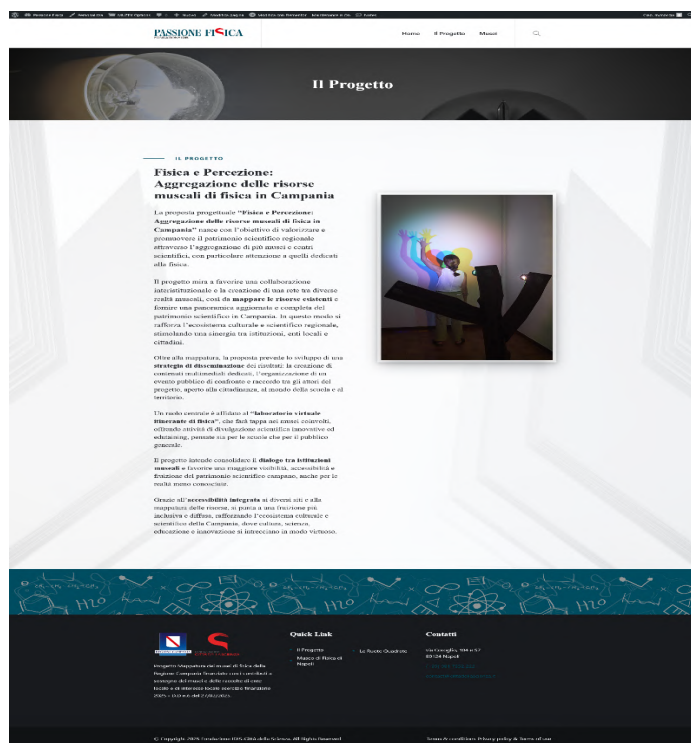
PASSIONE FISICA

Home Il Progetto Musei

Il Progetto

IL PROGETTO

Fisica e Percezione: Aggregazione delle risorse museali di fisica in Campania

La proposta progettuale "Fisica e Percezione: Aggregazione delle risorse museali di fisica in Campania" nasce con l'obiettivo di valorizzare e promuovere il patrimonio scientifico regionale attraverso l'aggregazione di più musei e centri scientifici, con particolare attenzione a quelli dedicati alla fisica.

Il progetto mira a favorire una collaborazione interistituzionale e la creazione di una rete tra diverse realtà museali, così da mappare le risorse esistenti e fornire una panoramica aggiornata e completa del patrimonio scientifico in Campania. In questo modo si rafforza l'ecosistema culturale e scientifico regionale, stimolando una sinergia tra istituzioni, enti locali e cittadini.

Oltre alla mappatura, la proposta prevede lo sviluppo di una strategia di disseminazione dei risultati: la creazione di contenuti multimediali dedicati, l'organizzazione di un evento pubblico di confronto e raccordo tra gli attori del progetto, aperto alla cittadinanza, al mondo della scuola e al territorio.

Un ruolo centrale è affidato al "laboratorio virtuale itinerante di fisica", che farà tappa nei musei coinvolti, offrendo attività di divulgazione scientifica innovative ed educative, pensate sia per le scuole che per il pubblico generale.

Il progetto intende consolidare il dialogo tra istituzioni museali e favorire una maggiore visibilità, accessibilità e fruizione del patrimonio scientifico campano, anche per le realtà meno conosciute.

Grazie all'accessibilità integrata ai diversi siti e alla mappatura delle risorse, si punta a una fruizione più inclusiva e diffusa, rafforzando l'ecosistema culturale e scientifico della Campania, dove cultura, scienza, educazione e innovazione si intrecciano in modo virtuoso.

Quick Link

Il Progetto
Museo di Fisica di Napoli
Le Ruote Quadrate

Contatti

Via Coroglio, 104 e 57
80124 Napoli

Progetto Mappatura dei musei di fisica della Regione Campania finanziato con il contributo a sostegno dei musei e delle raccolte di enti locali e di interesse locale esercizio finanziario 2025 – D.D n.6 del 27/03/2025.

© Copyright 2025 Fondazione IDIS-Città della Scienza. All Rights Reserved

Terms & conditions Privacy policy & Terms of use